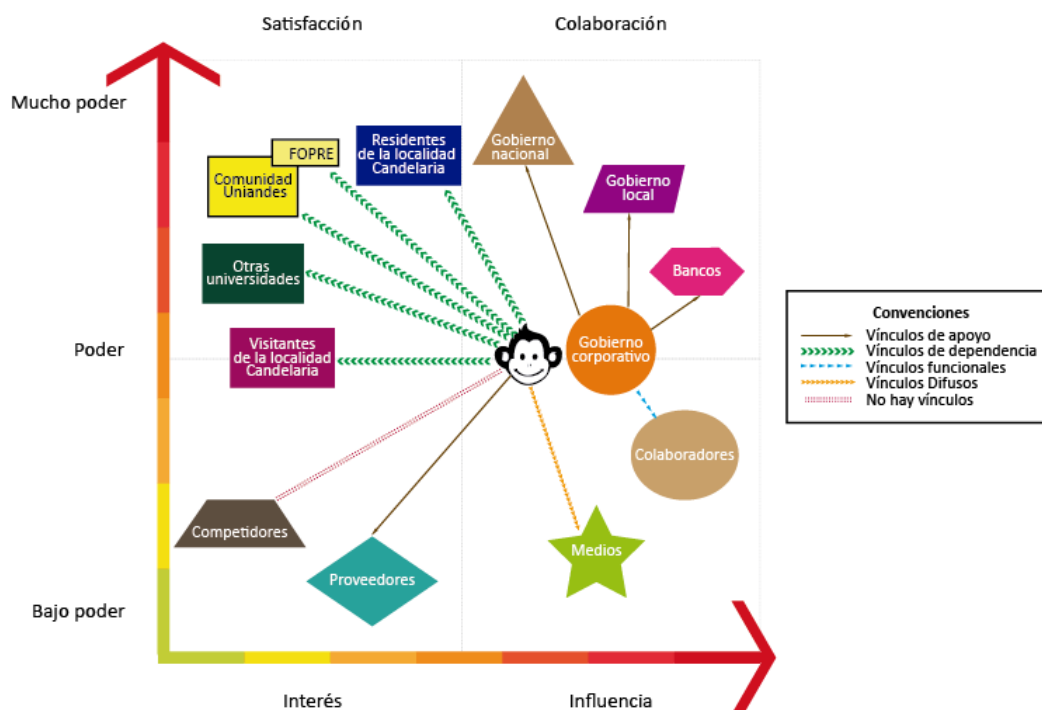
Satisfacción

Colaboración

Mucho poder

Poder

Bajo poder

Gobierno nacional

Gobierno local

Bancos

Residentes de la localidad Candelaria

FOPRE

Comunidad Uniandes

Otras universidades

Visitantes de la localidad Candelaria

Gobierno corporativo

Colaboradores

Competidores

Proveedores

Medios

Convenciones
Vínculos de apoyo
Vínculos de dependencia
Vínculos funcionales
Vínculos Difusos
No hay vínculos

Interés

Influencia